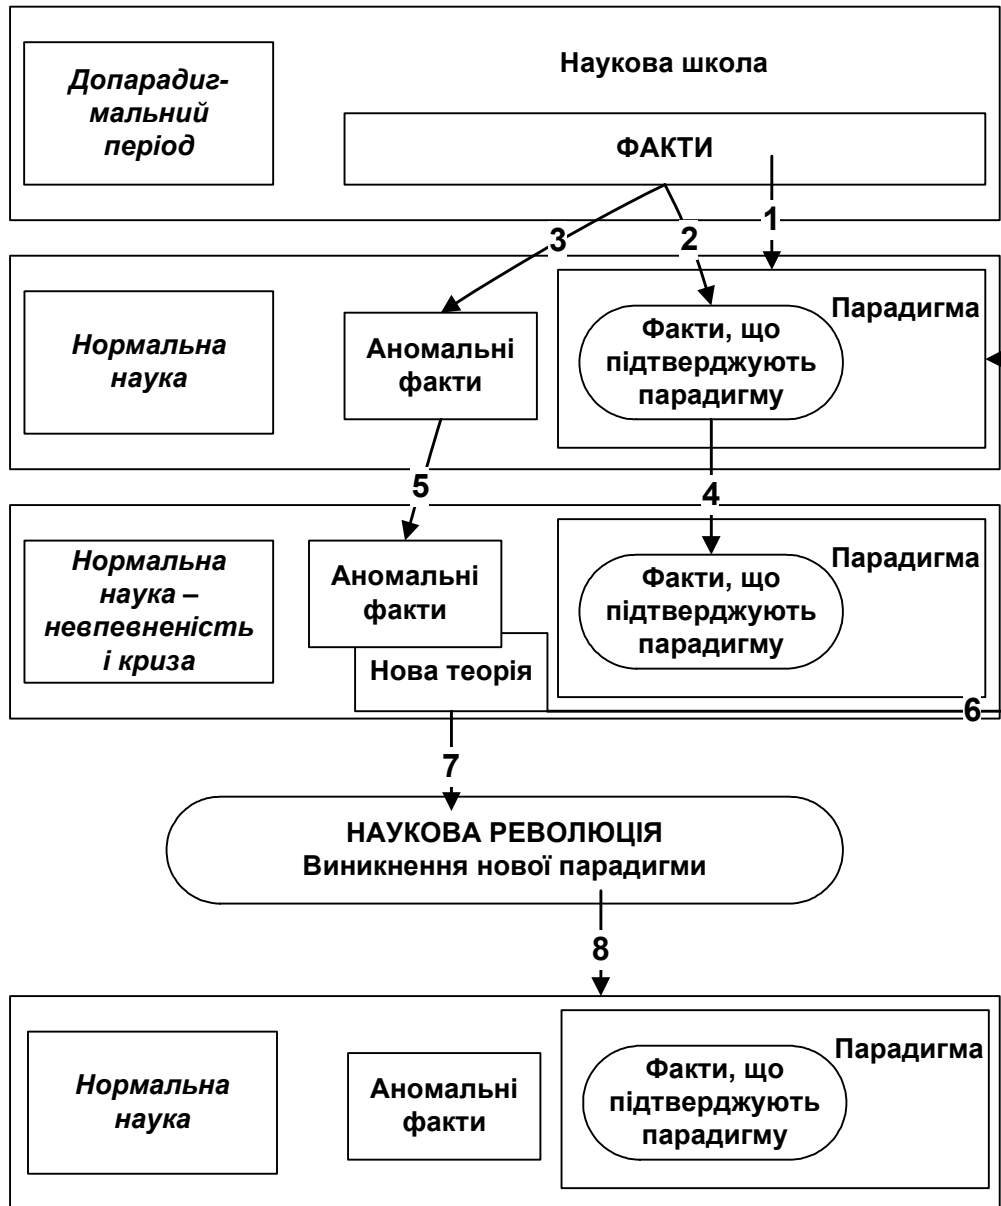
Допарадигмальний період

Наукова школа

ФАКТИ

3

2

1

Нормальна наука

Аномальні факти

Парадигма

Факти, що підтверджують парадигму

5

4

Нормальна наука – невпевненість і криза

Аномальні факти

Нова теорія

Парадигма

Факти, що підтверджують парадигму

6

7

НАУКОВА РЕВОЛЮЦІЯ
Виникнення нової парадигми

8

Нормальна наука

Аномальні факти

Парадигма

Факти, що підтверджують парадигму